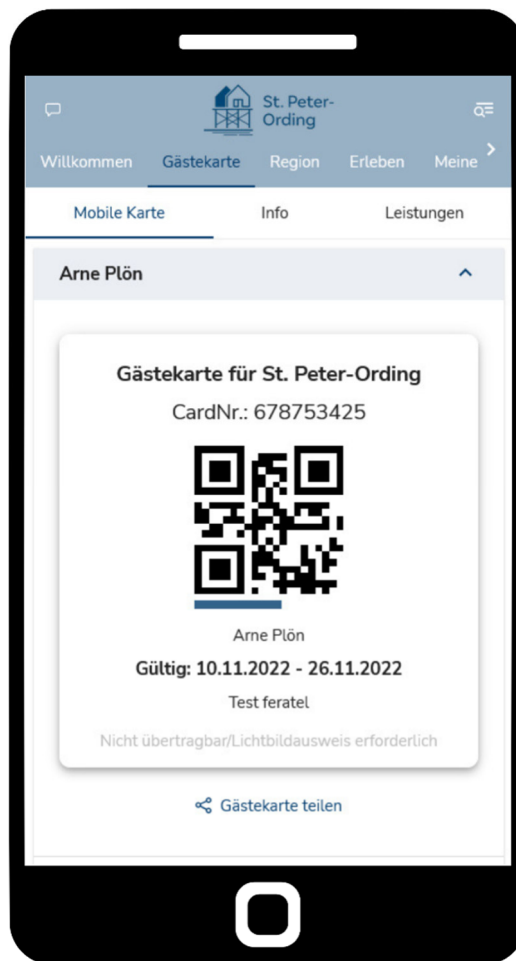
St. Peter-Ording

Willkommen Gästekarte Region Erleben Meine

Mobile Karte Info Leistungen

Arne Plön

Gästekarte für St. Peter-Ording

CardNr.: 678753425

Arne Plön

Gültig: 10.11.2022 - 26.11.2022

Test feratel

Nicht übertragbar/Lichtbildausweis erforderlich

Gästekarte teilen